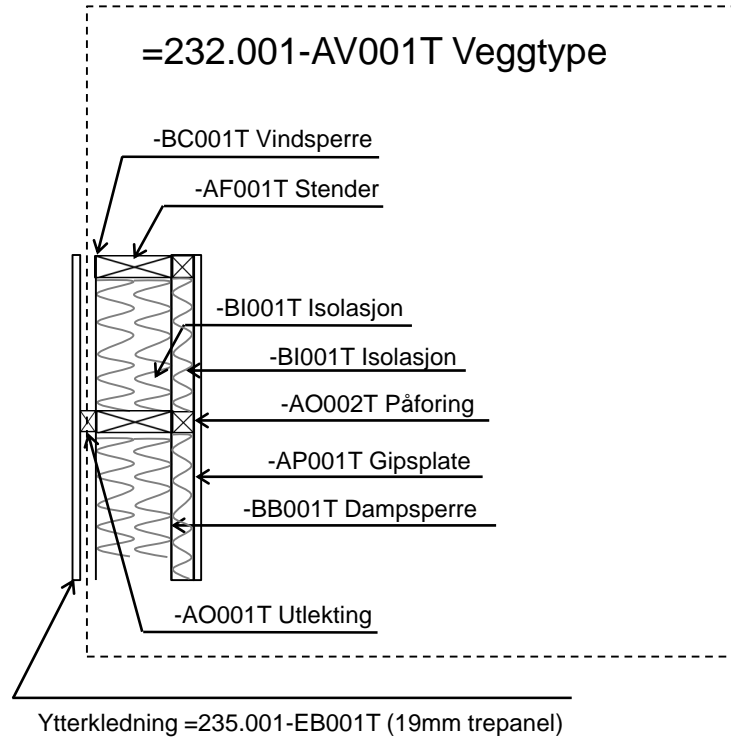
=232.001-AV001T Veggtype

-BC001T Vindsperre

-AF001T Stender

-BI001T Isolasjon

-BI001T Isolasjon

-AO002T Påforing

-AP001T Gipsplate

-BB001T Dampsperre

-AO001T Utlekting

Ytterkledning =235.001-EB001T (19mm trepanel)